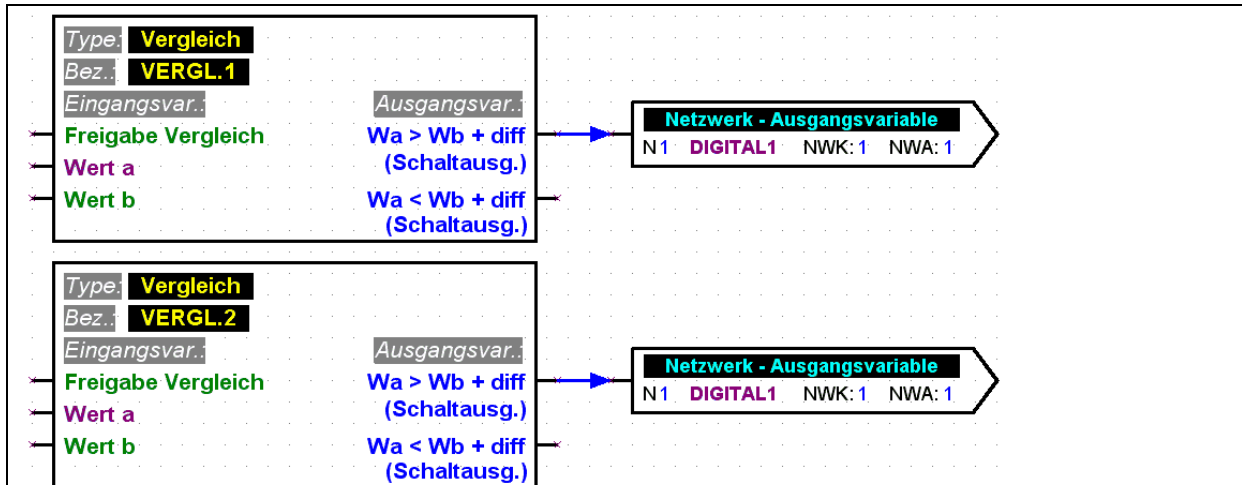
Type: Vergleich
Bez.: VERGL.1
Eingangsvar.:
Ausgangsvar.:
Freigabe Vergleich
Wert a
Wert b
Wa > Wb + diff (Schaltausg.)
Wa < Wb + diff (Schaltausg.)

Netzwerk - Ausgangsvariable
N1 DIGITAL1 NWK: 1 NWA: 1

Type: Vergleich
Bez.: VERGL.2
Eingangsvar.:
Ausgangsvar.:
Freigabe Vergleich
Wert a
Wert b
Wa > Wb + diff (Schaltausg.)
Wa < Wb + diff (Schaltausg.)

Netzwerk - Ausgangsvariable
N1 DIGITAL1 NWK: 1 NWA: 1